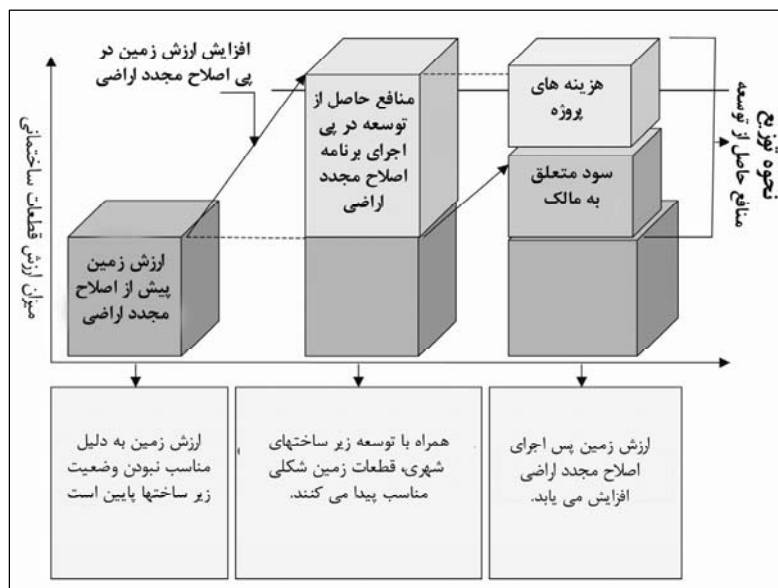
افزایش ارزش زمین در پی اصلاح مجدد اراضی

میزان ارزش قطعات ساختمانی

ارزش زمین پیش از اصلاح مجدد اراضی

منافع حاصل از توسعه در پی اجرای برنامه اصلاح مجدد اراضی

هزینه های پروژه

سود متعلق به مالک

نحوه توزیع منافع حاصل از توسعه

ارزش زمین به دلیل مناسب نبودن وضعیت زیر ساختها پایین است

همراه با توسعه زیر ساختهای شهری، قطعات زمین شکلی مناسب پیدا می کنند.

ارزش زمین پس اجرای اصلاح مجدد اراضی افزایش می یابد.